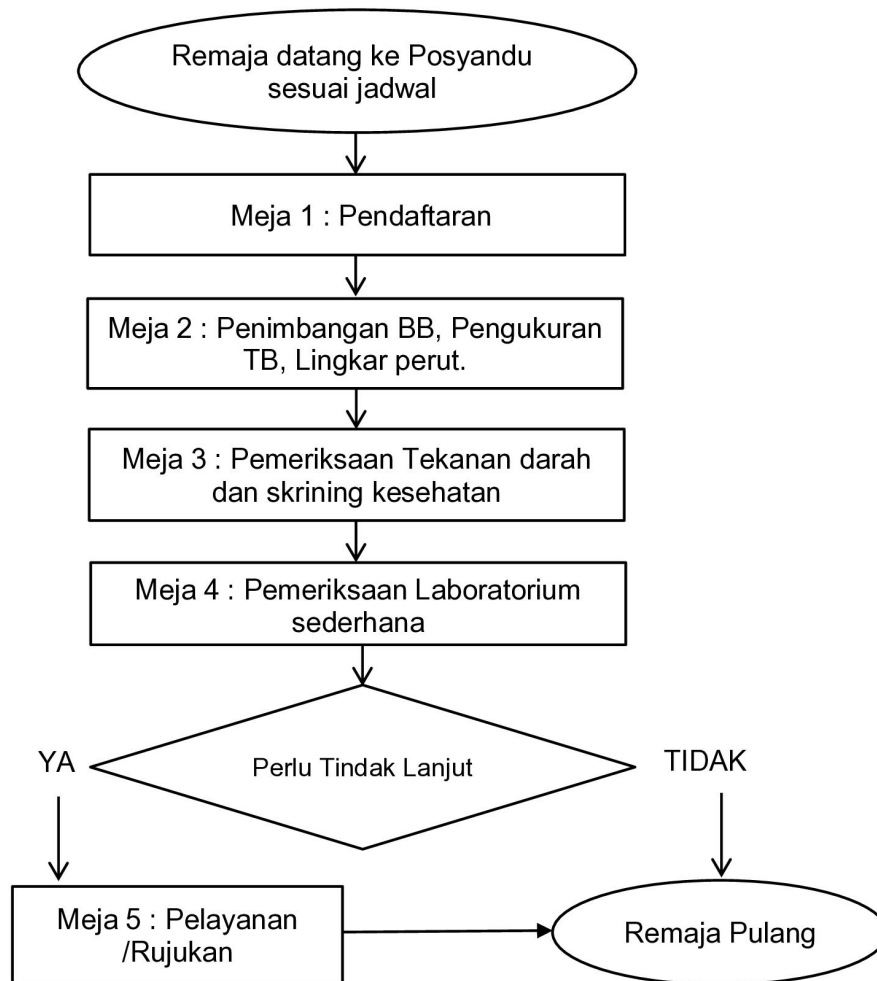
Remaja datang ke Posyandu sesuai jadwal

Meja 1 : Pendaftaran

Meja 2 : Penimbangan BB, Pengukuran TB, Lingkar perut.

Meja 3 : Pemeriksaan Tekanan darah dan skrining kesehatan

Meja 4 : Pemeriksaan Laboratorium sederhana

YA

Perlu Tindak Lanjut

TIDAK

Meja 5 : Pelayanan /Rujukan

Remaja Pulang